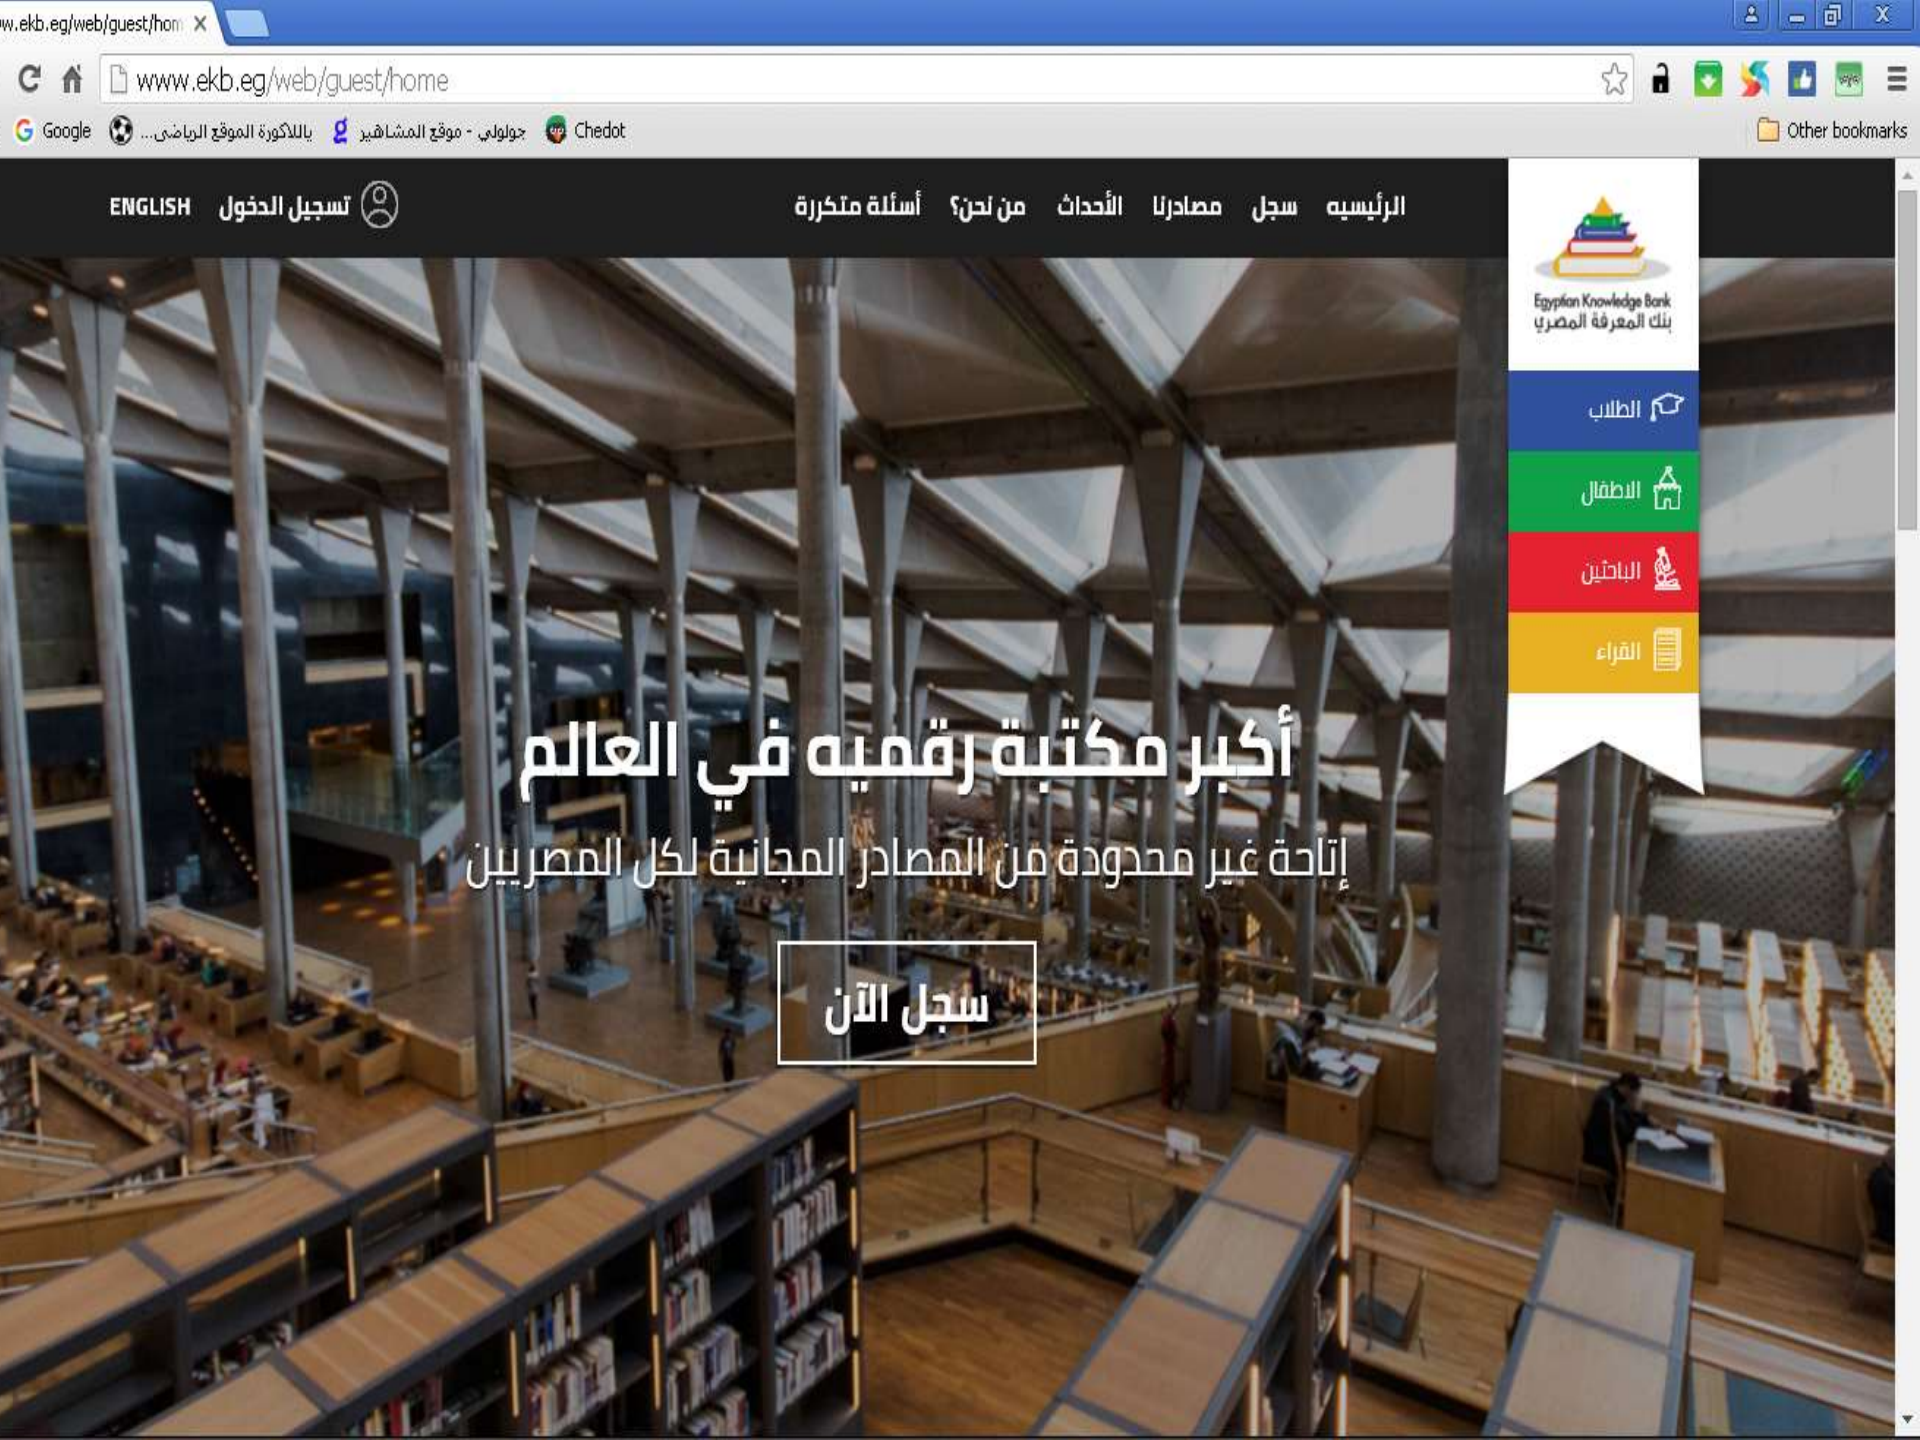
w.ekb.eg/web/guest/hon X

www.ekb.eg/web/guest/home

Google
بالكورة الموقع الرياضى...
جولولي - موقع المشاهير
Chedot
Other bookmarks

ENGLISH
تسجيل الدخول
أسئلة متكررة
من نحن؟
الأحداث
مصادرنا
سجل
الرئيسيه

Egyptian Knowledge Bank
بنك المعرفة المصري

الطلاب
الاطفال
الباحثين
القراء

أكبر مكتبة رقميه في العالم
إتاحة غير محدودة من المصادر المجانية لكل المصريين
سجل الآن